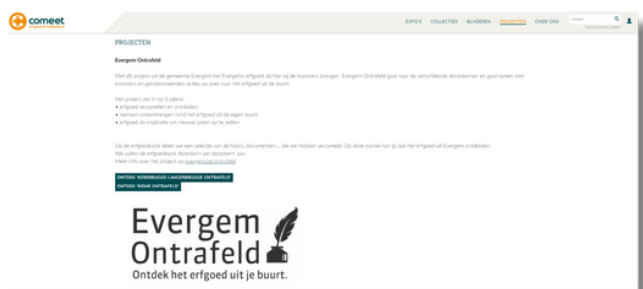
comeet
erfgoed in evergem

EXPO'S COLLECTIES BLADEREN PROJECTEN OVER ONS

Zoeken

PROJECTEN

Evergem Ontrafeld

Met dit project wil de gemeente Evergem het Evergems erfgoed dichter bij de inwoners brengen. Evergem Ontrafeld gaat naar de verschillende deelgemeenten en gaat samen met inwoners en geïnteresseerden actief op zoek naar het erfgoed uit de buurt.

Het project zet in op 3 pijlers:
• erfgoed verzamelen en ontsluiten
• mensen samenbrengen rond het erfgoed uit de eigen buurt
• erfgoed als inspiratie om nieuwe zaken op te zetten

Op de erfgoedbank delen we een selectie van de foto's, documenten ... die we hebben verzameld. Op deze manier kan jij ook het erfgoed uit Evergem ontdekken. We vullen de erfgoedbank doorlopend aan.
Meer info over het project op evergem.be/ontrafeld

ONTDEK 'KERKBRUGGE-LANGERBRUGGE ONTRAFELD'

ONTDEK 'RIEME ONTRAFELD'

Evergem
Ontrafeld
Ontdek het erfgoed uit je buurt.